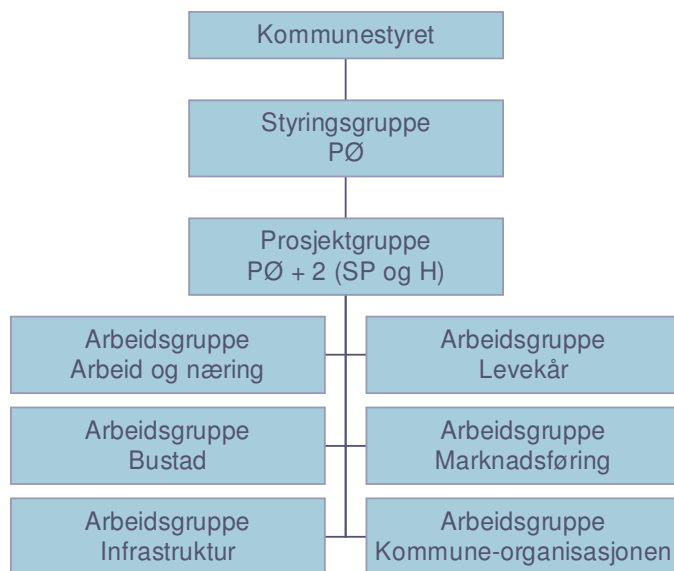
Kommunestyret

Styringsgruppe
PØ

Prosjektgruppe
PØ + 2 (SP og H)

Arbeidsgruppe
Arbeid og næring

Arbeidsgruppe
Levekår

Arbeidsgruppe
Bustad

Arbeidsgruppe
Marknadsføring

Arbeidsgruppe
Infrastruktur

Arbeidsgruppe
Kommune-organisasjonen